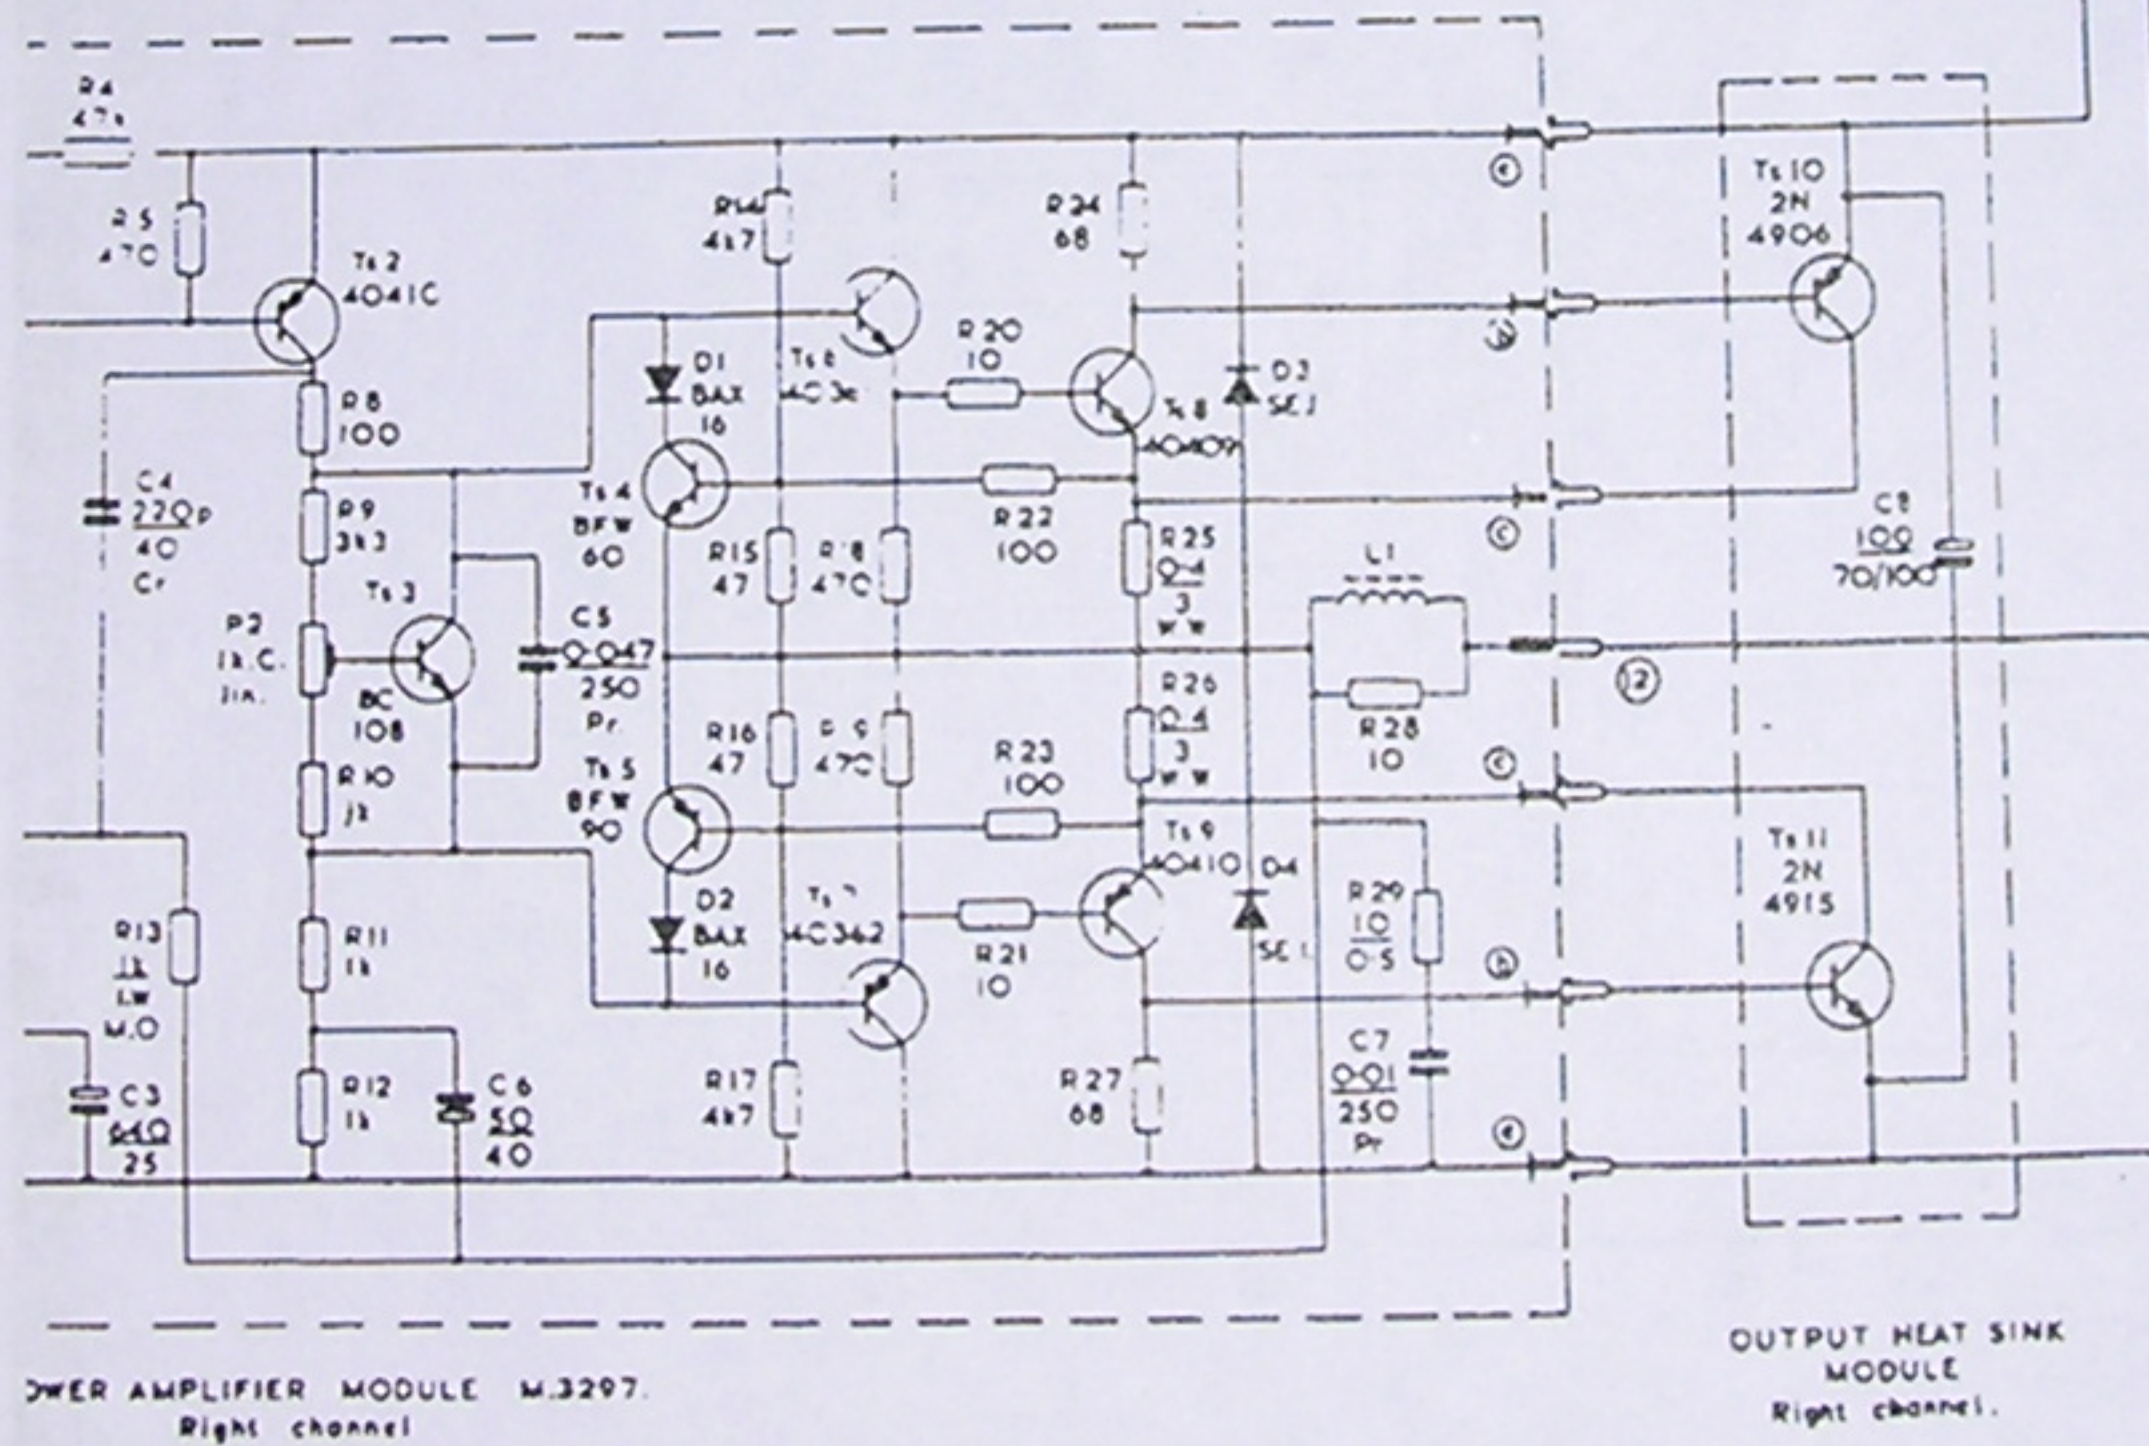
R4
47k

R5
470

Ts 2
40410

R8
100

C4
220p
40
Cr

R9
3k3

Ts 3

P2
1k C.
lin.

BC
108

R10
1k

R13
1k
1W
M.O

C3
640
25

R11
1k

R12
1k

C6
50
40

C5
0.047
250
Pr

D1
BAX
16

Ts 4
BFW
60

Ts 5
BFW
90

D2
BAX
16

R14
4k7

Ts 6
40362

R15
47

R18
470

R16
47

R19
470

Ts 7
40362

R17
4k7

R20
10

R22
100

R23
100

R21
10

R24
68

Ts 8
40409

D3
SC1

R25
0.4
3
w.w

R26
0.4
3
w.w

Ts 9
40410

D4
SC1

R27
68

L1

R28
10

R29
10
0.5

C7
0.01
250
Pr

Ⓒ
Ⓑ
Ⓒ
⑫
Ⓒ
Ⓑ
Ⓒ

Ts 10
2N
4906

C8
100
70/100

Ts 11
2N
4915

OWER AMPLIFIER MODULE M.3297.
Right channel

OUTPUT HEAT SINK
MODULE
Right channel.